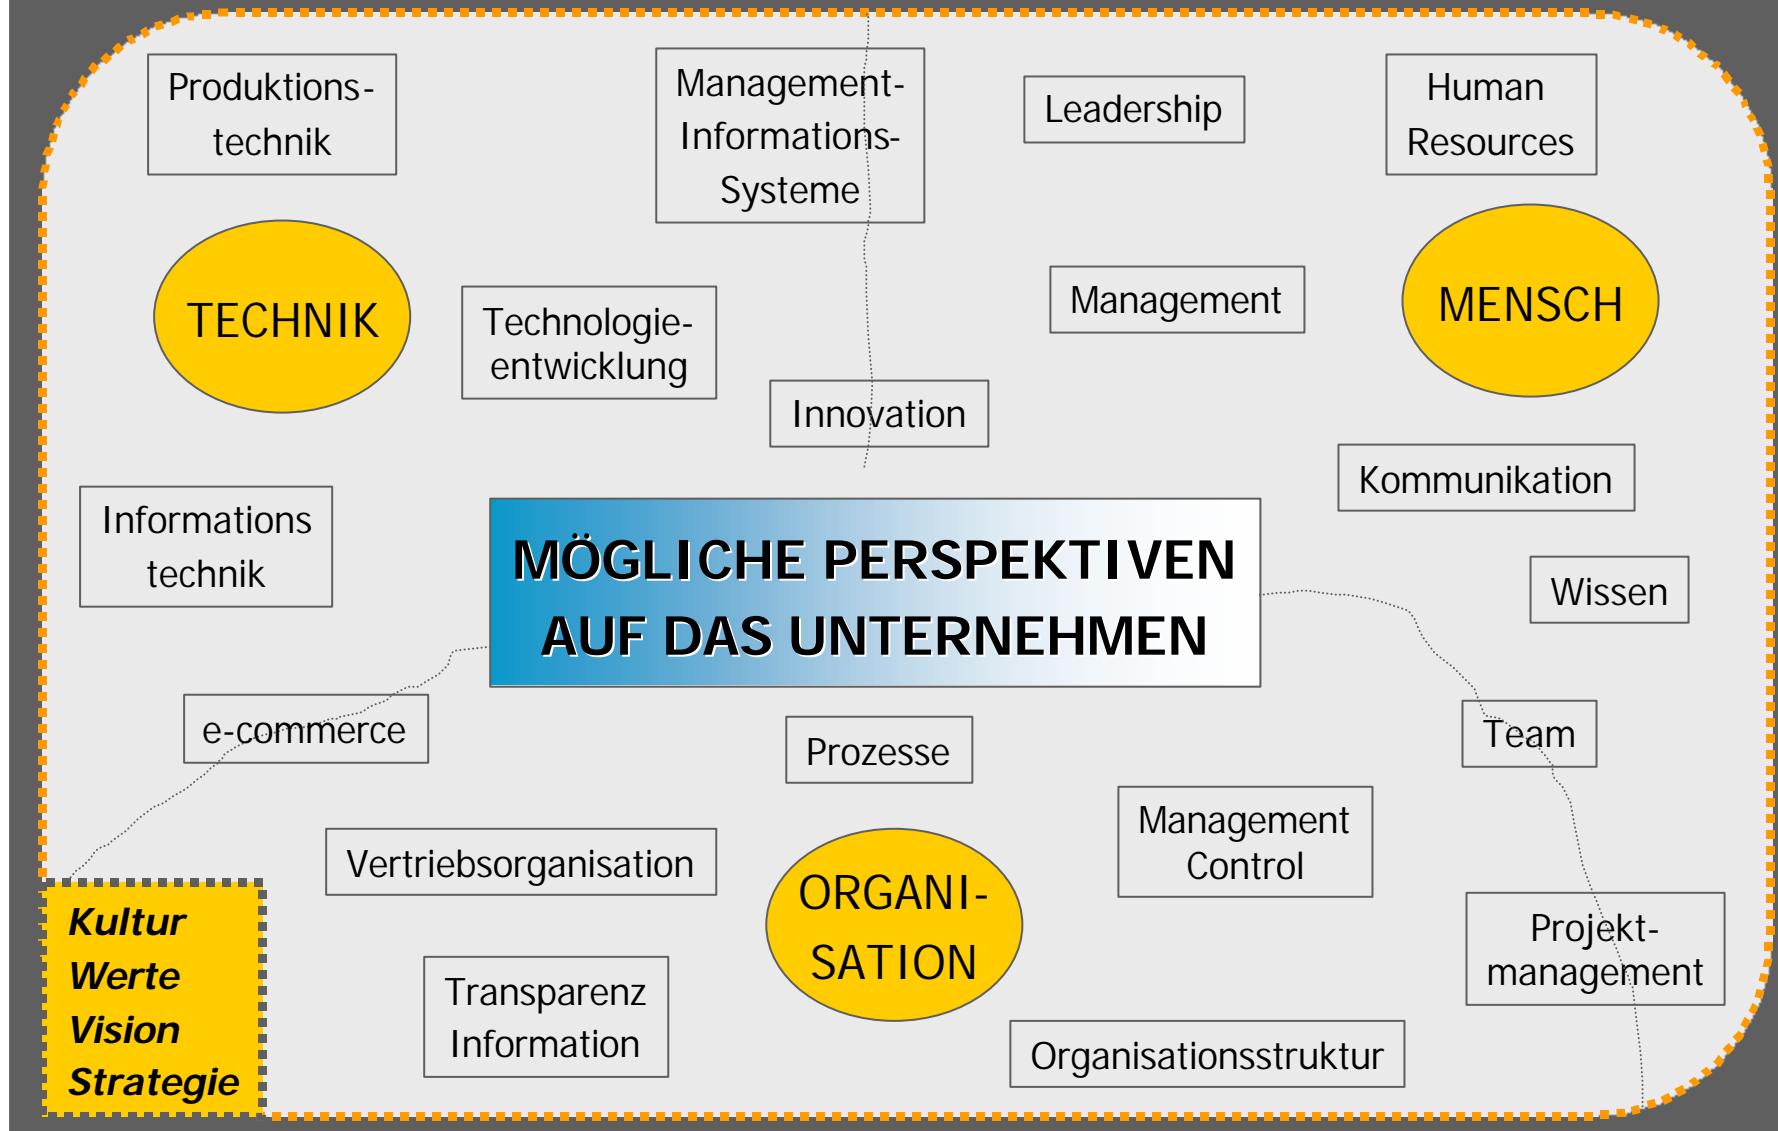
Produktionstechnik

Management-Informations-Systeme

Leadership

Human Resources

TECHNIK

Technologieentwicklung

Management

MENSCH

Innovation

Kommunikation

Informations technik

MÖGLICHE PERSPEKTIVEN AUF DAS UNTERNEHMEN

Wissen

e-commerce

Prozesse

Team

Management Control

Vertriebsorganisation

ORGANI-SATION

Projektmanagement

Kultur
Werte
Vision
Strategie

Transparenz
Information

Organisationsstruktur